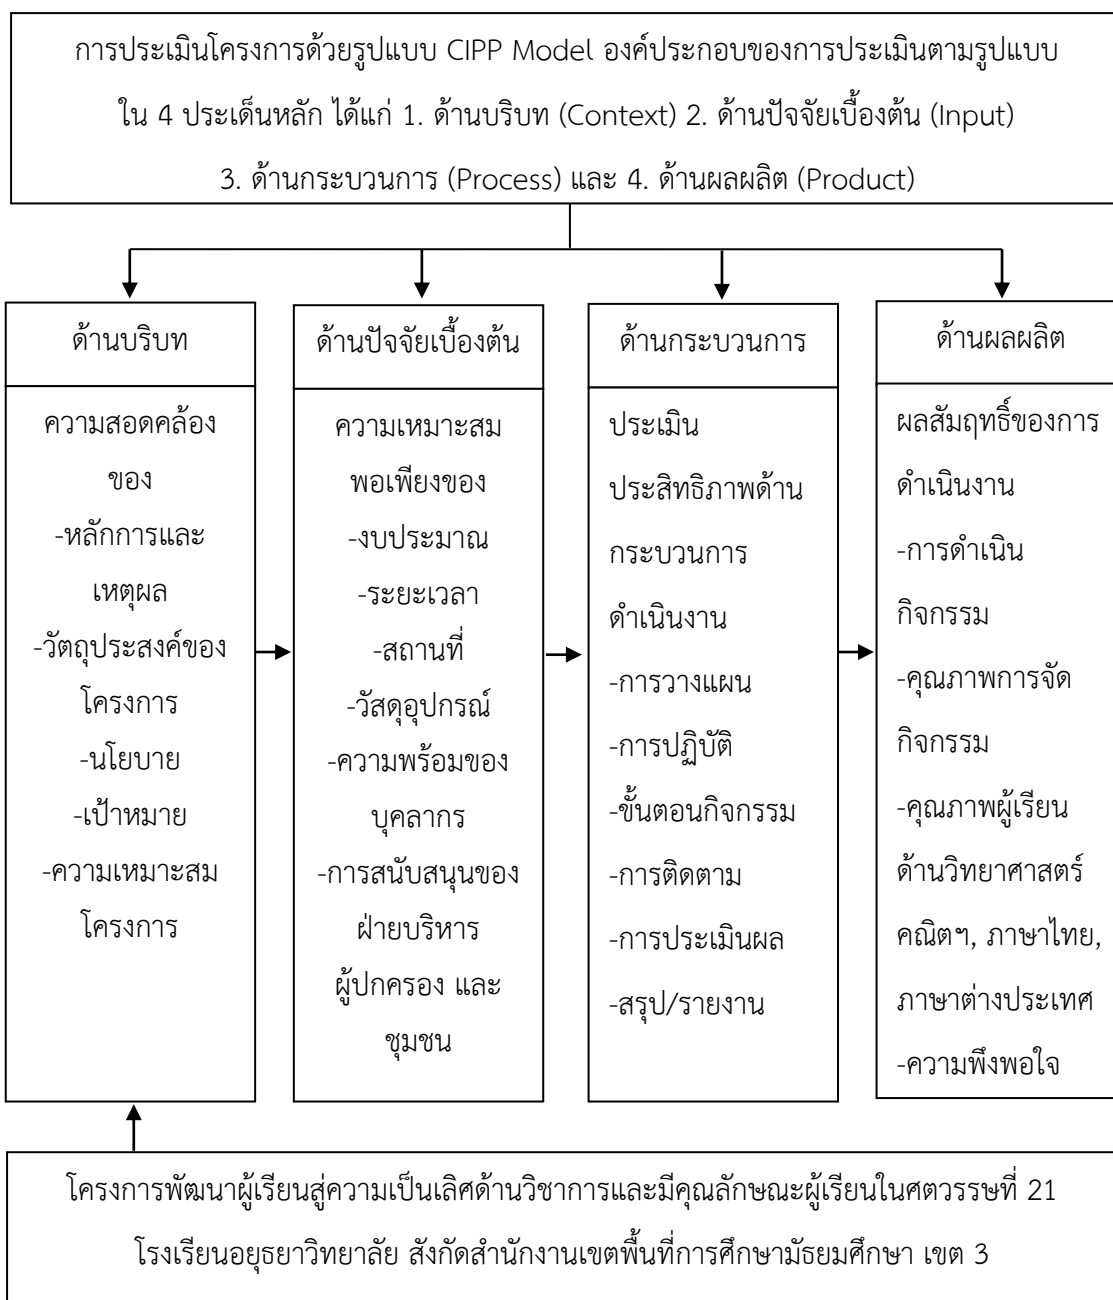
การประเมินโครงการด้วยรูปแบบ CIPP Model องค์ประกอบของการประเมินตามรูปแบบ ใน 4 ประเด็นหลัก ได้แก่ 1. ด้านบริบท (Context) 2. ด้านปัจจัยเบื้องต้น (Input) 3. ด้านกระบวนการ (Process) และ 4. ด้านผลผลิต (Product)

ด้านบริบท

ความสอดคล้องของ
-หลักการและเหตุผล
-วัตถุประสงค์ของโครงการ
-นโยบาย
-เป้าหมาย
-ความเหมาะสมโครงการ

ด้านปัจจัยเบื้องต้น

ความเหมาะสมพอเพียงของ
-งบประมาณ
-ระยะเวลา
-สถานที่
-วัสดุอุปกรณ์
-ความพร้อมของบุคลากร
-การสนับสนุนของฝ่ายบริหาร ผู้ปกครอง และชุมชน

ด้านกระบวนการ

ประเมินประสิทธิภาพด้านกระบวนการดำเนินงาน
-การวางแผน
-การปฏิบัติ
-ขั้นตอนกิจกรรม
-การติดตาม
-การประเมินผล
-สรุป/รายงาน

ด้านผลผลิต

ผลสัมฤทธิ์ของการดำเนินงาน
-การดำเนินกิจกรรม
-คุณภาพการจัดกิจกรรม
-คุณภาพผู้เรียนด้านวิทยาศาสตร์ คณิตฯ, ภาษาไทย, ภาษาต่างประเทศ
-ความพึงพอใจ

โครงการพัฒนาผู้เรียนสู่ความเป็นเลิศด้านวิชาการและมีคุณลักษณะผู้เรียนในศตวรรษที่ 21 โรงเรียนอยุธยาวิทยาลัย สังกัดสำนักงานเขตพื้นที่การศึกษามัธยมศึกษา เขต 3